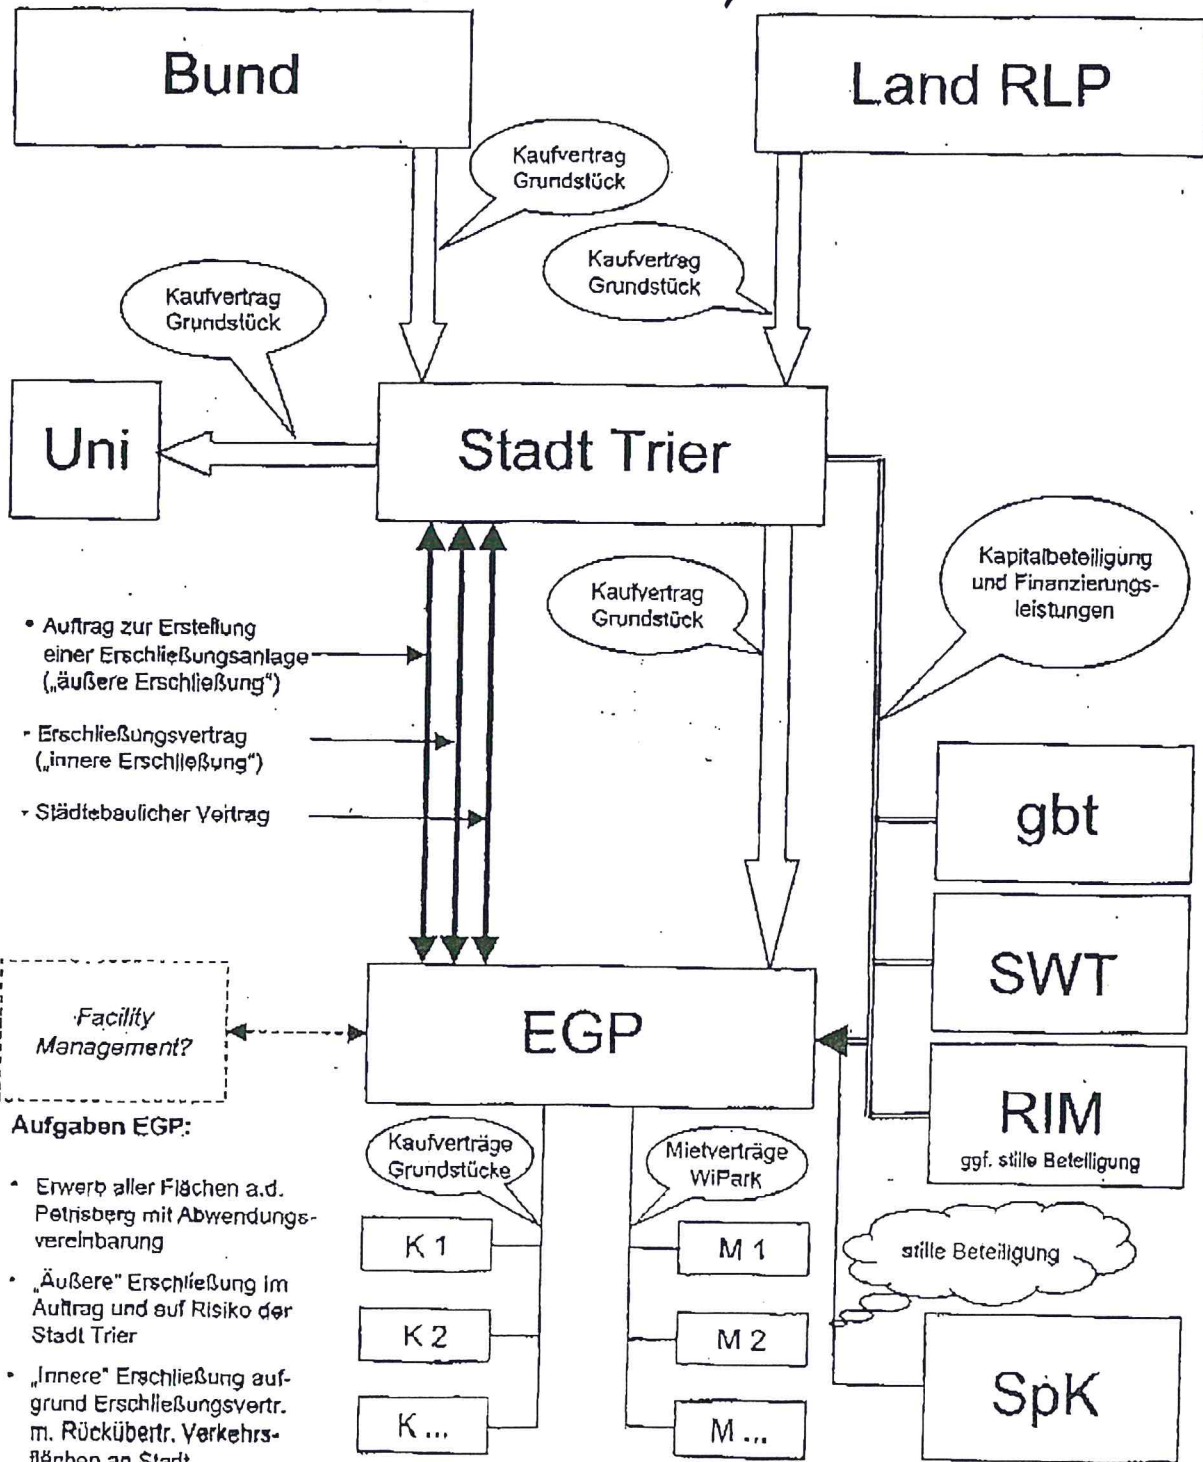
Bund

Land RLP

Kaufvertrag Grundstück

Kaufvertrag Grundstück

Kaufvertrag Grundstück

Uni

Stadt Trier

Kaufvertrag Grundstück

Kapitalbeteiligung und Finanzierungsleistungen

• Auftrag zur Erstellung einer Erschließungsanlage („äußere Erschließung")

• Erschließungsvertrag („innere Erschließung")

• Städtebaulicher Vertrag

gbt

SWT

Facility Management?

EGP

RIM
ggf. stille Beteiligung

Aufgaben EGP:

• Erwerb aller Flächen a.d. Petrisberg mit Abwendungsvereinbarung

• „Äußere" Erschließung im Auftrag und auf Risiko der Stadt Trier

• „Innere" Erschließung aufgrund Erschließungsvertr. m. Rückübertr. Verkehrsflächen an Stadt

Kaufverträge Grundstücke

Mietverträge WiPark

K 1

K 2

K ...

M 1

M 2

M ...

stille Beteiligung

SpK